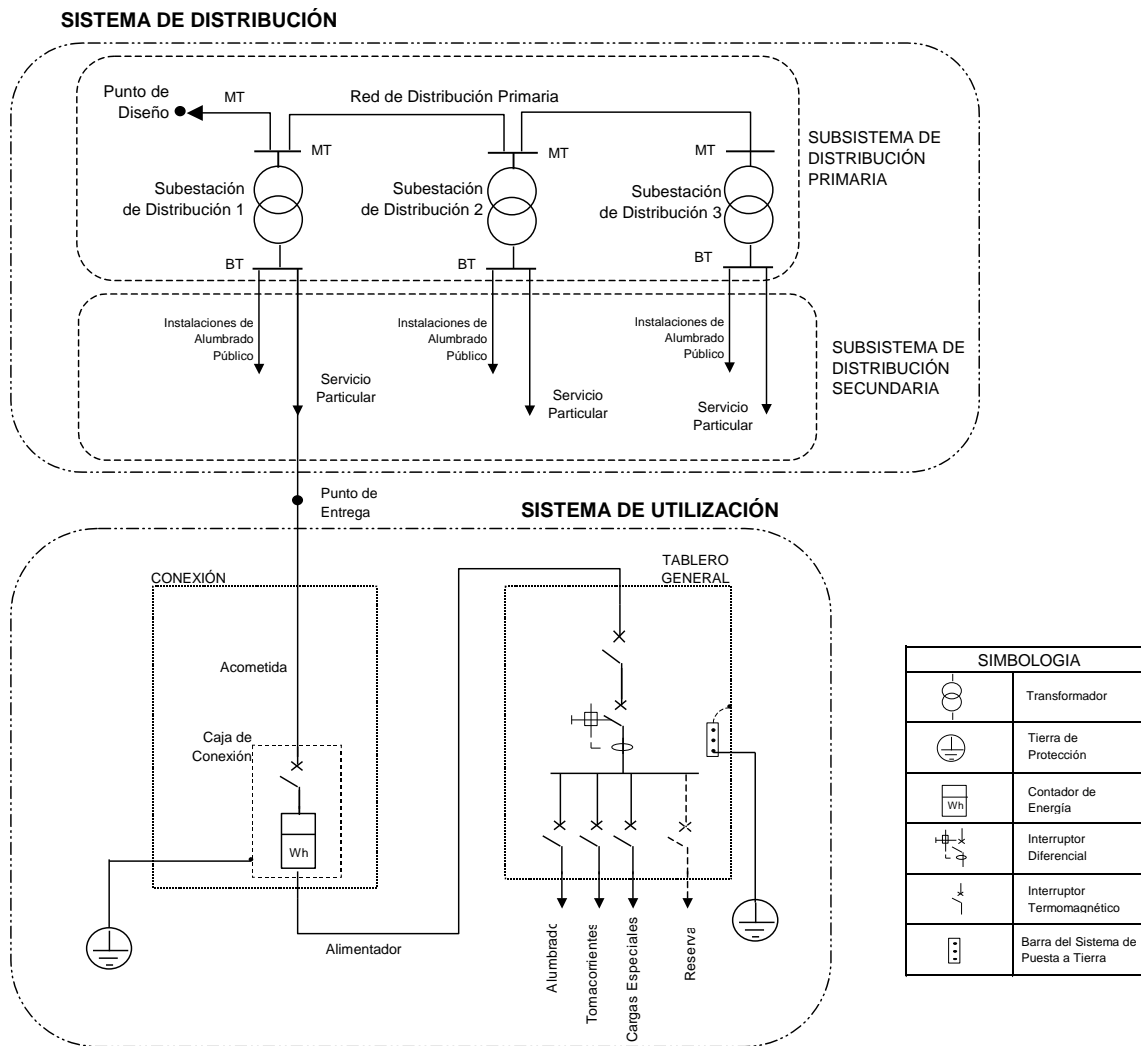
SISTEMA DE DISTRIBUCIÓN

Punto de Diseño

MT

Red de Distribución Primaria

MT

MT

MT

SUBSISTEMA DE DISTRIBUCIÓN PRIMARIA

Subestación de Distribución 1

Subestación de Distribución 2

Subestación de Distribución 3

BT

BT

BT

Instalaciones de Alumbrado Público

Instalaciones de Alumbrado Público

Instalaciones de Alumbrado Público

SUBSISTEMA DE DISTRIBUCIÓN SECUNDARIA

Servicio Particular

Servicio Particular

Servicio Particular

Punto de Entrega

SISTEMA DE UTILIZACIÓN

CONEXIÓN

TABLERO GENERAL

Acometida

Caja de Conexión

Wh

Alimentador

Alumbrado

Tomacorrientes

Cargas Especiales

Reserva

| SIMBOLOGIA | |
|---|---|
| | Transformador |
| | Tierra de Protección |
| Wh | Contador de Energía |
| | Interruptor Diferencial |
| | Interruptor Termomagnético |
| | Barra del Sistema de Puesta a Tierra |